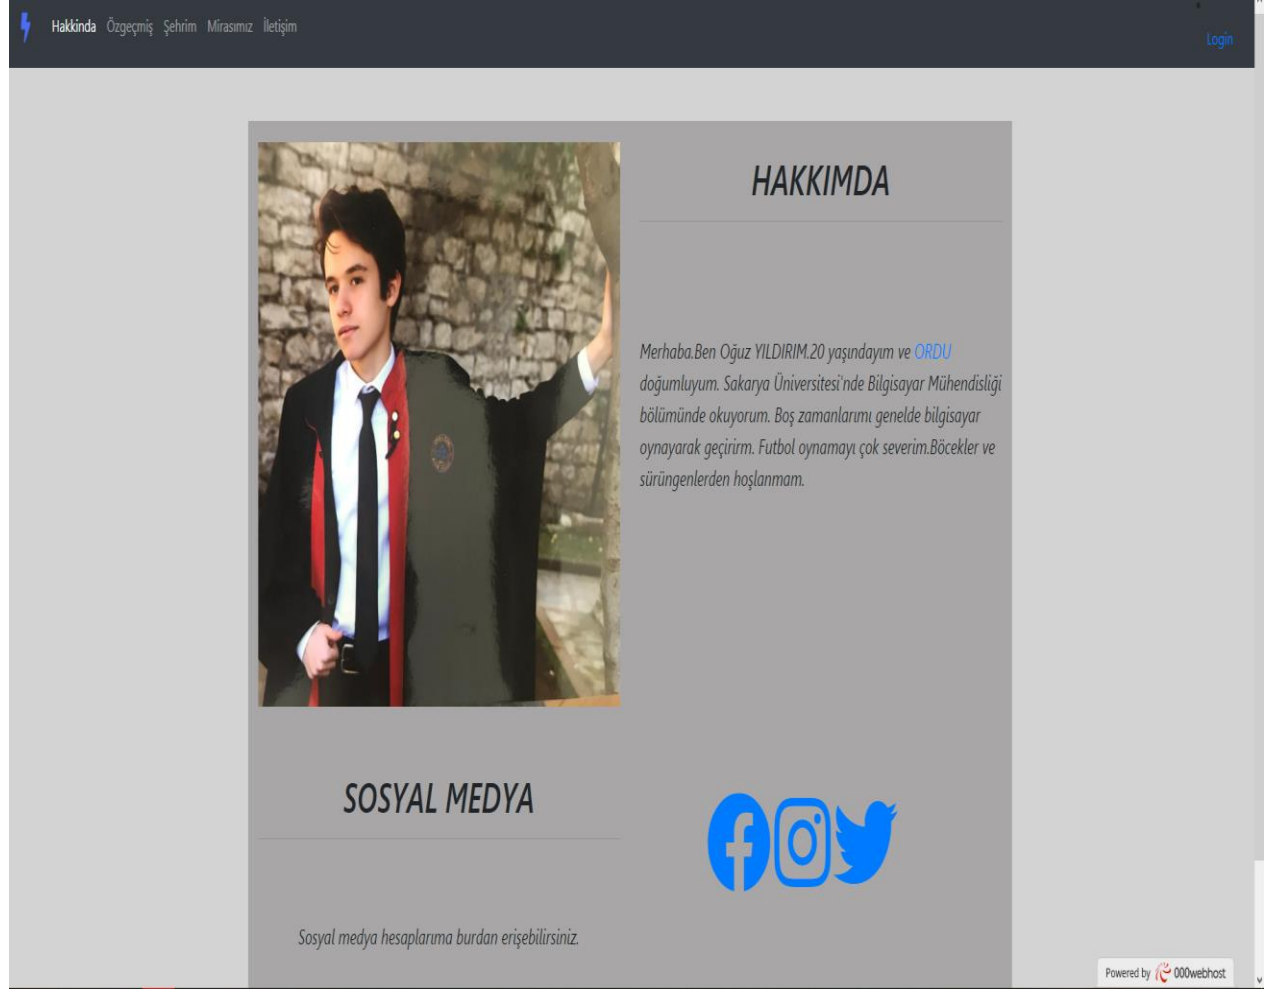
Hakkinda Özgeçmiş Şehrim Mirasımız İletişim

Login

HAKKIMDA

Merhaba.Ben Oğuz YILDIRIM.20 yaşındayım ve ORDU doğumluyum. Sakarya Üniversitesi'nde Bilgisayar Mühendisliği bölümünde okuyorum. Boş zamanlarımı genelde bilgisayar oynayarak geçirirm. Futbol oynamayı çok severim.Böcekler ve sürüngenlerden hoşlanmam.

SOSYAL MEDYA

Sosyal medya hesaplarıma burdan erişebilirsiniz.

Powered by 000webhost